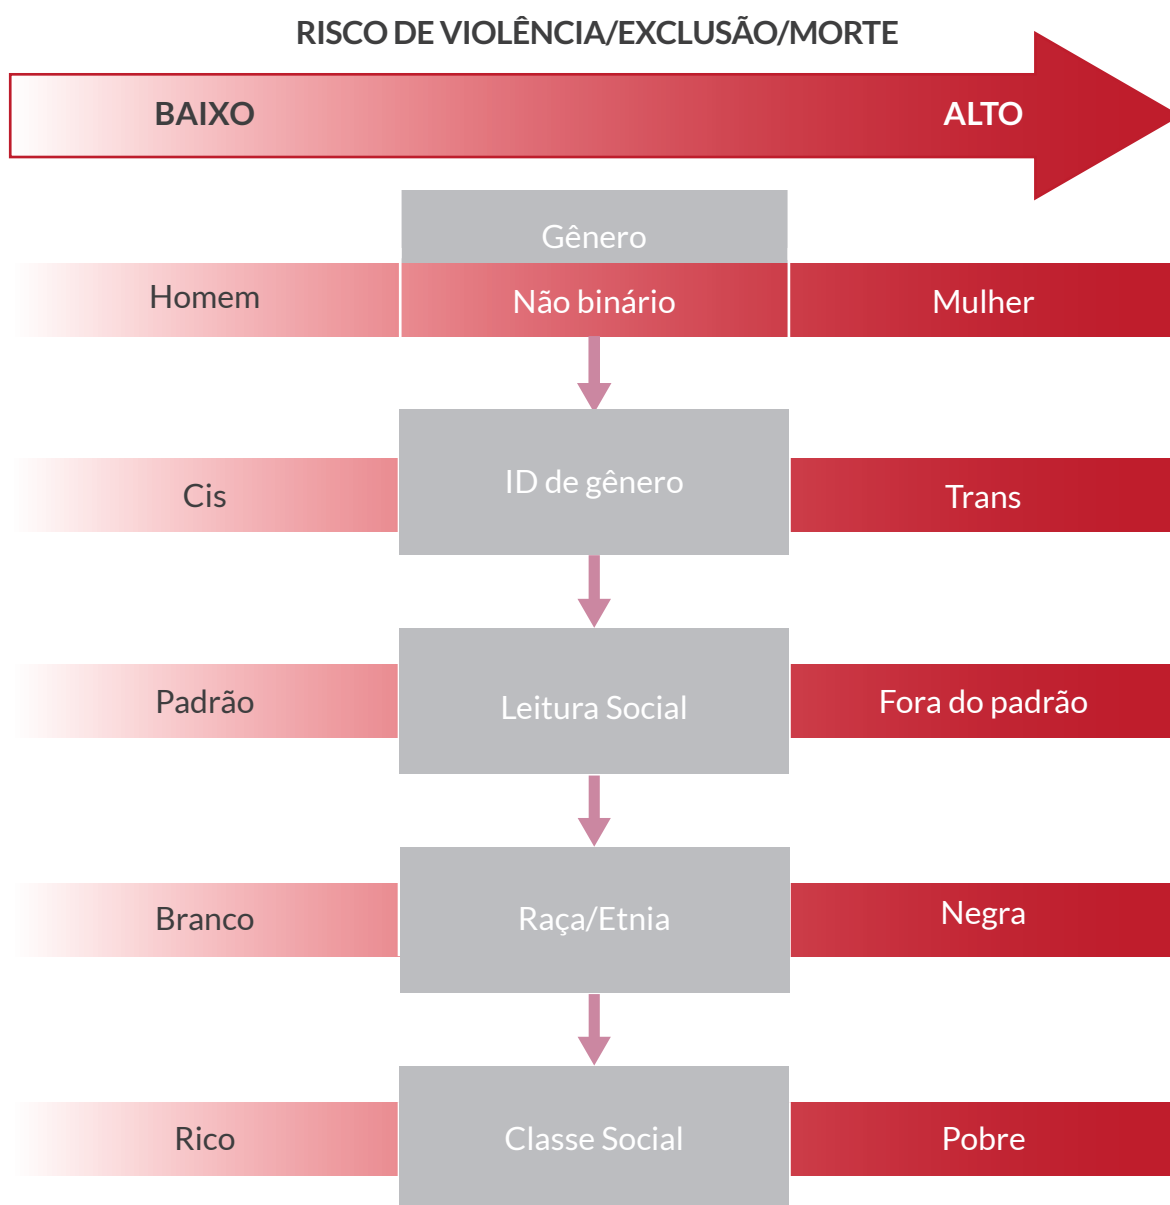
RISCO DE VIOLÊNCIA/EXCLUSÃO/MORTE

BAIXO

ALTO

Gênero

Homem

Não binário

Mulher

Cis

ID de gênero

Trans

Padrão

Leitura Social

Fora do padrão

Branco

Raça/Etnia

Negra

Rico

Classe Social

Pobre